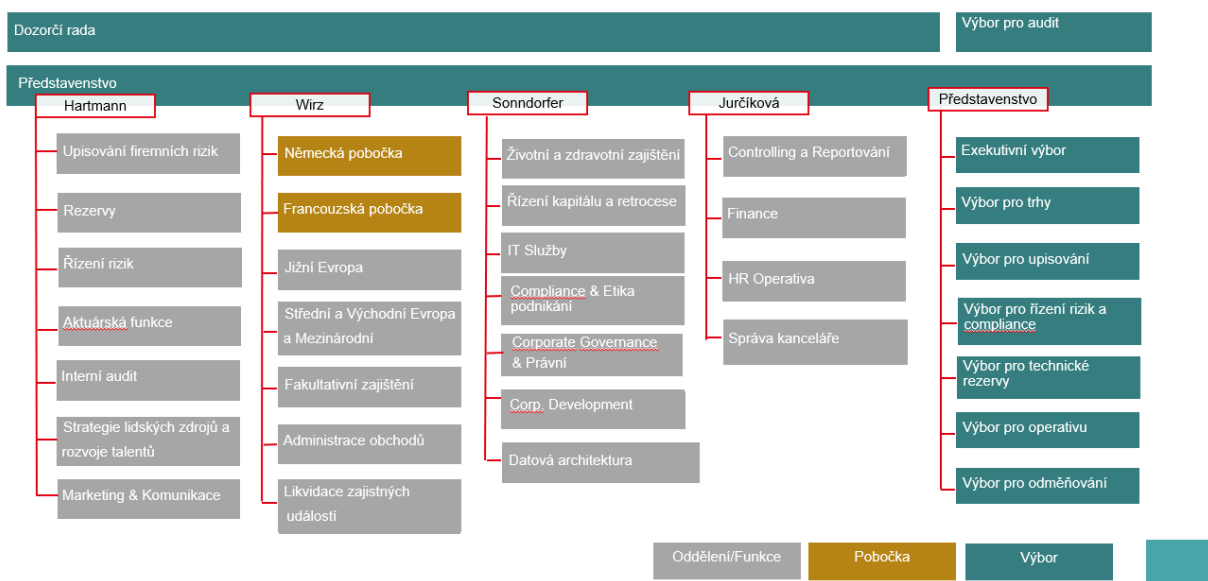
Dozorčí rada

Výbor pro audit

Představenstvo

Hartmann

Upisování firemních rizik

Rezervy

Řízení rizik

Aktuárská funkce

Interní audit

Strategie lidských zdrojů a rozvoje talentů

Marketing & Komunikace

Wirz

Německá pobočka

Francouzská pobočka

Jižní Evropa

Střední a Východní Evropa a Mezinárodní

Fakultativní zajištění

Administrace obchodů

Likvidace zajistných událostí

Sonndorfer

Životní a zdravotní zajištění

Řízení kapitálu a retrocese

IT Služby

Compliance & Etika podnikání

Corporate Governance & Právní

Corp. Development

Datová architektura

Jurčíková

Controlling a Reportování

Finance

HR Operativa

Správa kanceláře

Představenstvo

Exekutivní výbor

Výbor pro trhy

Výbor pro upisování

Výbor pro řízení rizik a compliance

Výbor pro technické rezervy

Výbor pro operativu

Výbor pro odměňování

Oddělení/Funkce

Pobočka

Výbor